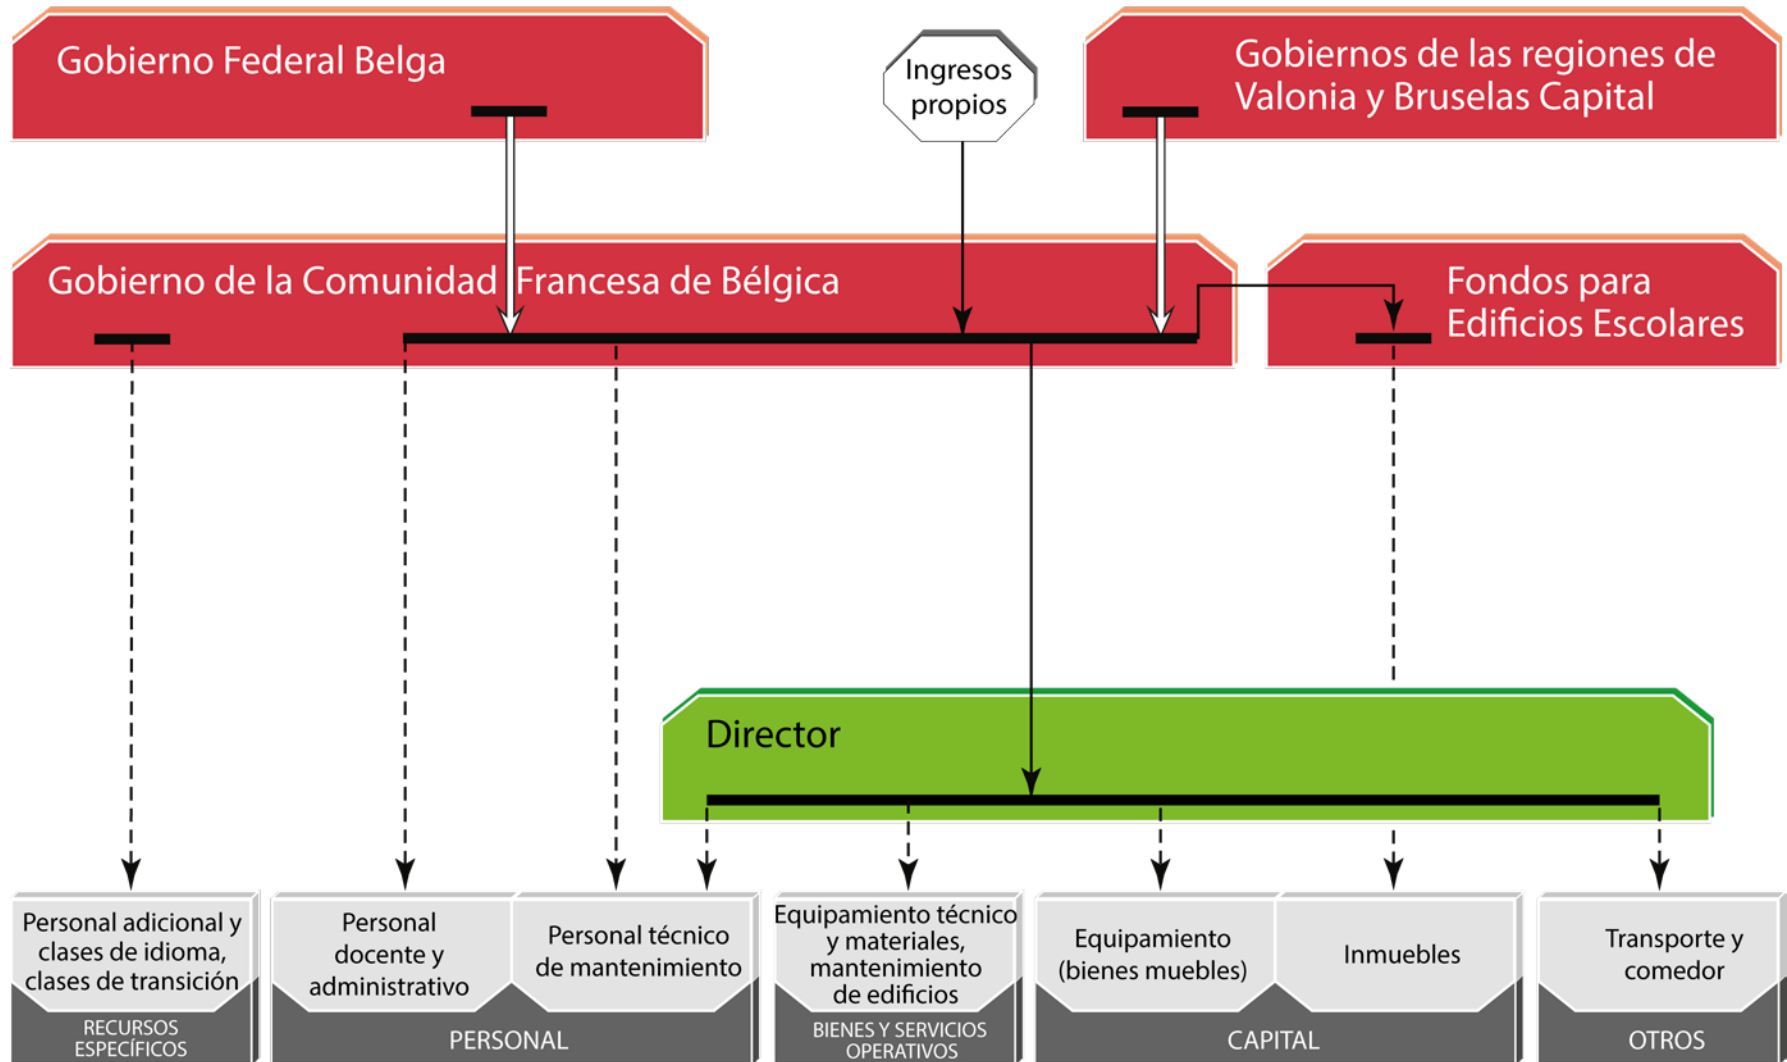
Gobierno Federal Belga

Ingresos propios

Gobiernos de las regiones de Valonia y Bruselas Capital

Gobierno de la Comunidad Francesa de Bélgica

Fondos para Edificios Escolares

Director

Personal adicional y clases de idioma, clases de transición

RECURSOS ESPECÍFICOS

Personal docente y administrativo

Personal técnico de mantenimiento

PERSONAL

Equipamiento técnico y materiales, mantenimiento de edificios

BIENES Y SERVICIOS OPERATIVOS

Equipamiento (bienes muebles)

Inmuebles

CAPITAL

Transporte y comedor

OTROS